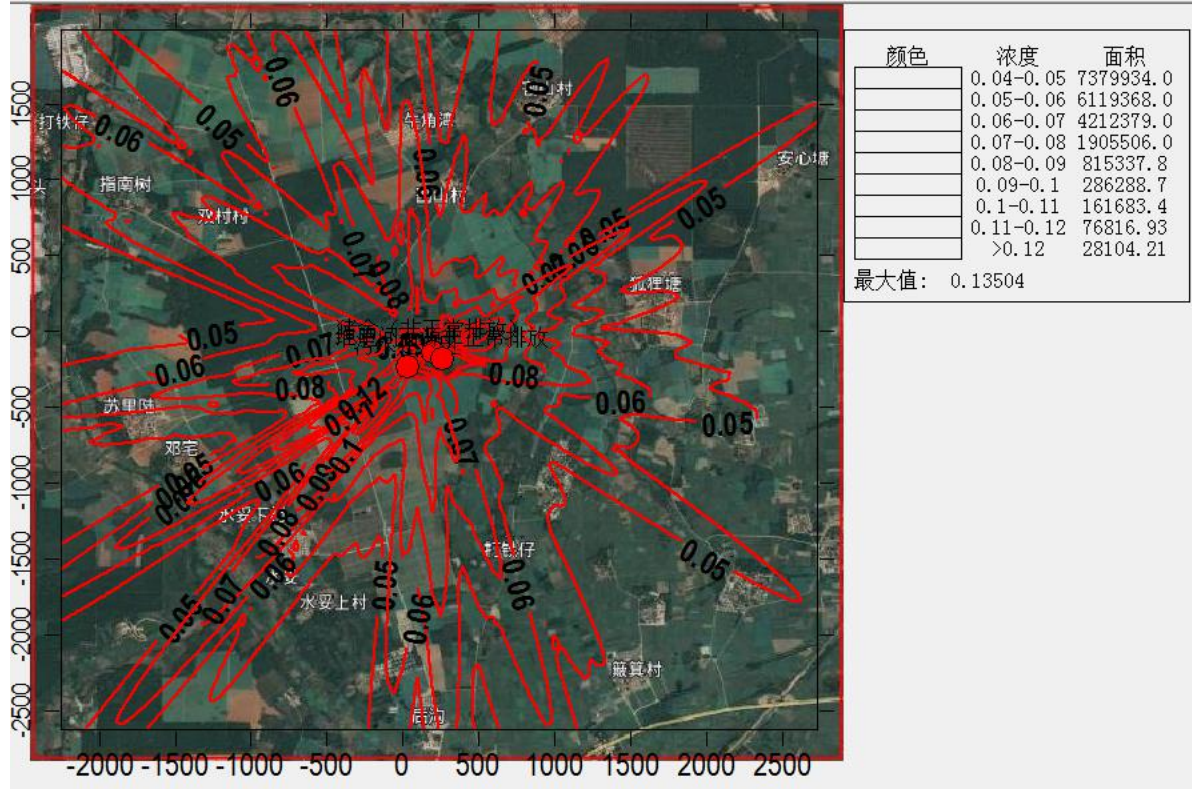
| 颜色 | 浓度 | 面积 |
|---|---|---|
| | 0.04-0.05 | 7379934.0 |
| | 0.05-0.06 | 6119368.0 |
| | 0.06-0.07 | 4212379.0 |
| | 0.07-0.08 | 1905506.0 |
| | 0.08-0.09 | 815337.8 |
| | 0.09-0.1 | 286288.7 |
| | 0.1-0.11 | 161683.4 |
| | 0.11-0.12 | 76816.93 |
| | >0.12 | 28104.21 |

最大值: 0.13504

1500
1000
500
0
-500
-1000
-1500
-2000
-2500

-2000 -1500 -1000 -500 0 500 1000 1500 2000 2500

打铁仔 指南树 双村村 苏里坡 邓宅 水妥下村 水妥上村 安心塘 狐狸塘 籁铁仔 簸箕村 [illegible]

0.06 0.05 0.06 0.05 0.06 0.05 0.09 0.08 0.05 0.07 0.06 0.08 0.08 0.09 0.12 0.1 0.07 0.06 0.05 0.05 0.06 0.05 0.07 0.06 0.06 0.05 0.06 0.05 0.08 0.06 0.05 0.08 0.05

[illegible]非正常排放